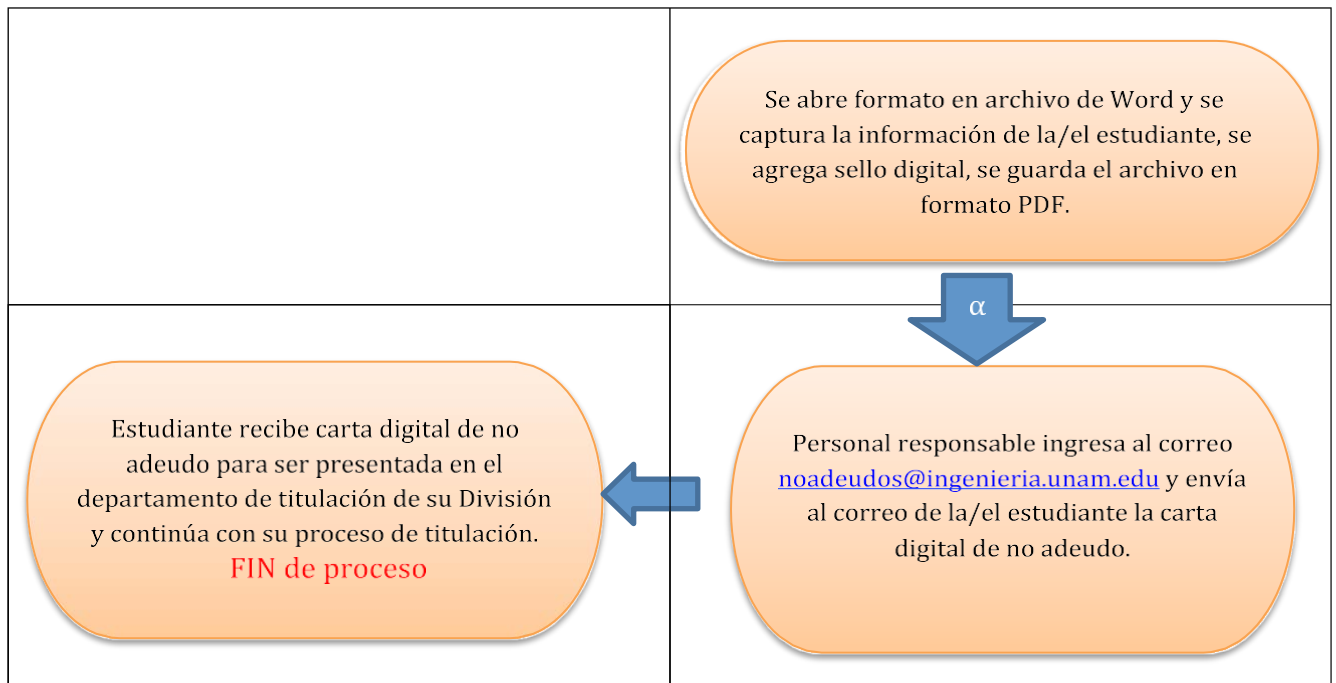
Se abre formato en archivo de Word y se captura la información de la/el estudiante, se agrega sello digital, se guarda el archivo en formato PDF.

α

Personal responsable ingresa al correo noadeudos@ingenieria.unam.edu y envía al correo de la/el estudiante la carta digital de no adeudo.

Estudiante recibe carta digital de no adeudo para ser presentada en el departamento de titulación de su División y continúa con su proceso de titulación.
FIN de proceso